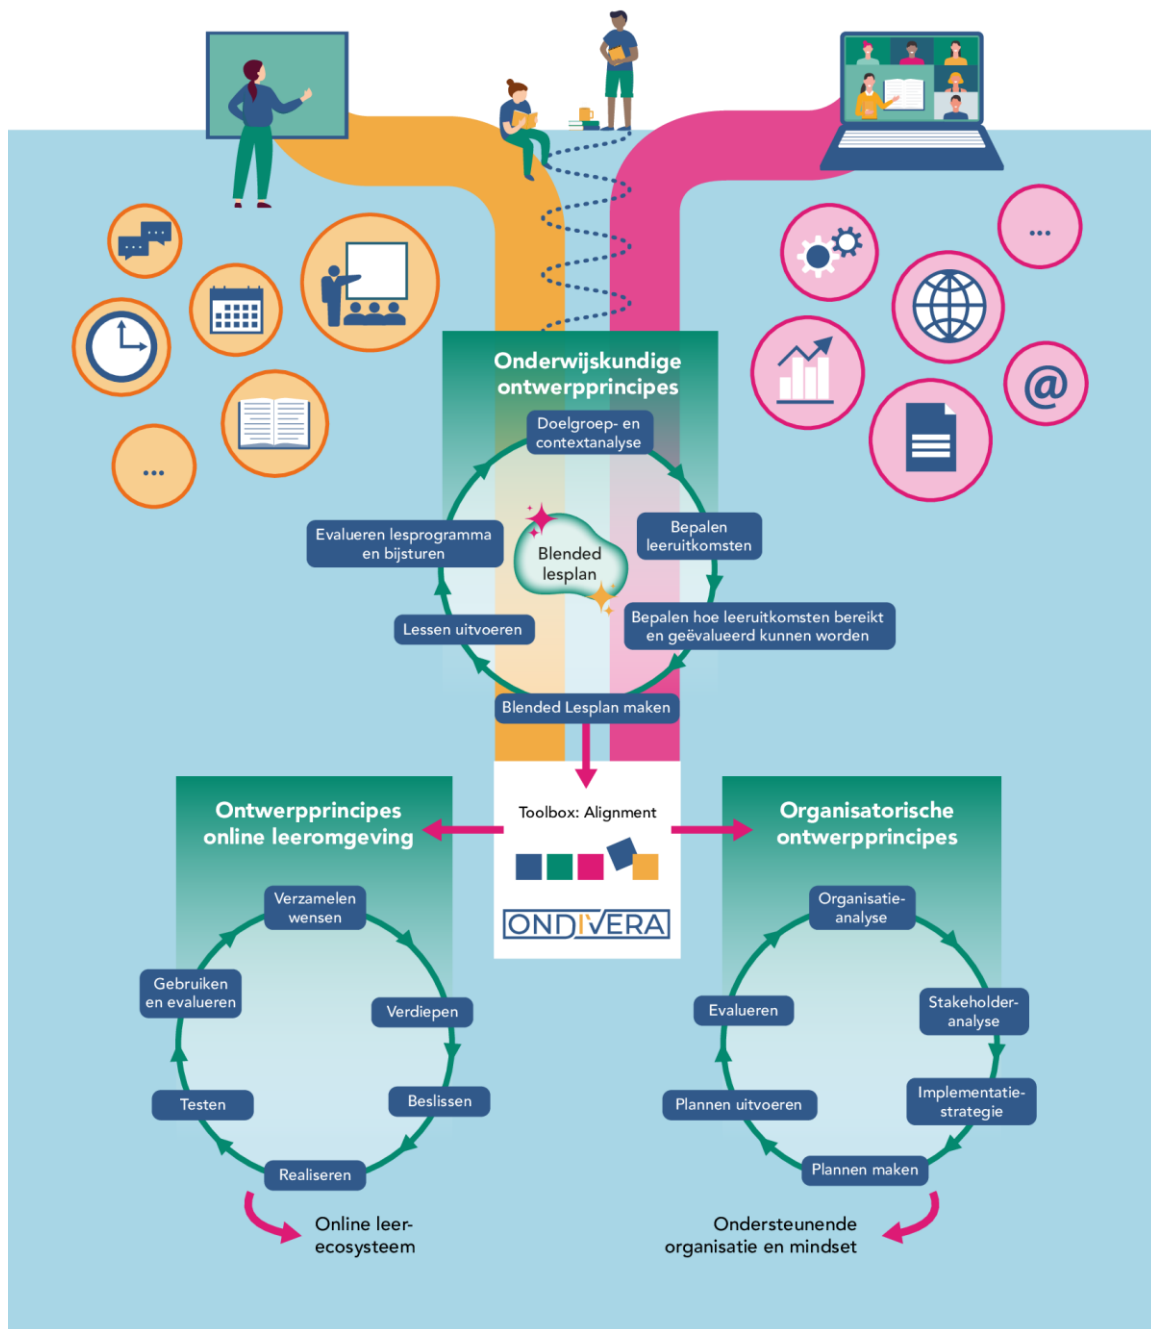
...

...

...

@

Onderwijskundige ontwerpprincipes

Doelgroep- en contextanalyse

Bepalen leeruitkomsten

Bepalen hoe leeruitkomsten bereikt en geëvalueerd kunnen worden

Blended Lesplan maken

Lessen uitvoeren

Evalueren lesprogramma en bijsturen

Blended lesplan

Toolbox: Alignment

ONDIVERA

Ontwerpprincipes online leeromgeving

Verzamelen wensen

Verdiepen

Beslissen

Realiseren

Testen

Gebruiken en evalueren

Online leer-ecosysteem

Organisatorische ontwerpprincipes

Organisatie-analyse

Stakeholder-analyse

Implementatie-strategie

Plannen maken

Plannen uitvoeren

Evalueren

Ondersteunende organisatie en mindset